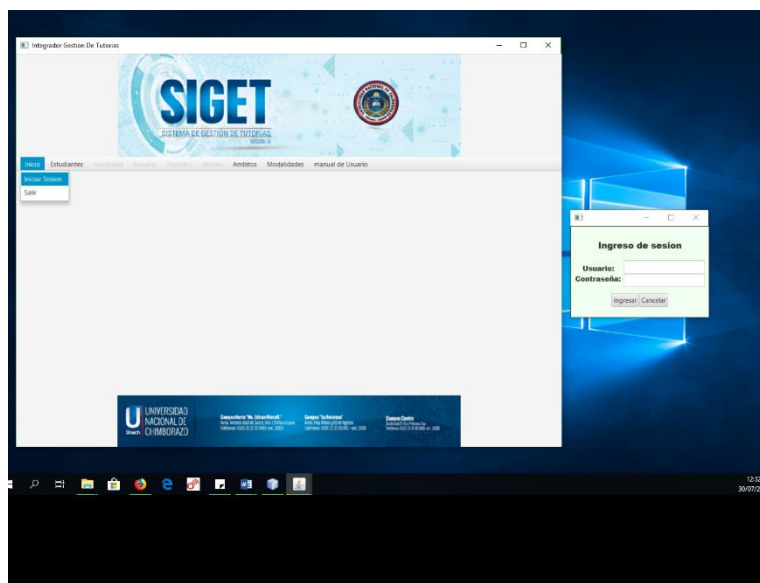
Integrador Gestion De Tutorias

SIGET
SISTEMA DE GESTIÓN DE TUTORÍAS
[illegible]

Inicio Estudiantes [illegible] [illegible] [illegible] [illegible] Ambitos Modalidades manual de Usuario

Iniciar Sesion
Salir

UNIVERSIDAD NACIONAL DE CHIMBORAZO
Unach
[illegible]

Ingreso de sesion
Usuario:
Contraseña:
Ingresar Cancelar

12:3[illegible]
30/07/2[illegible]